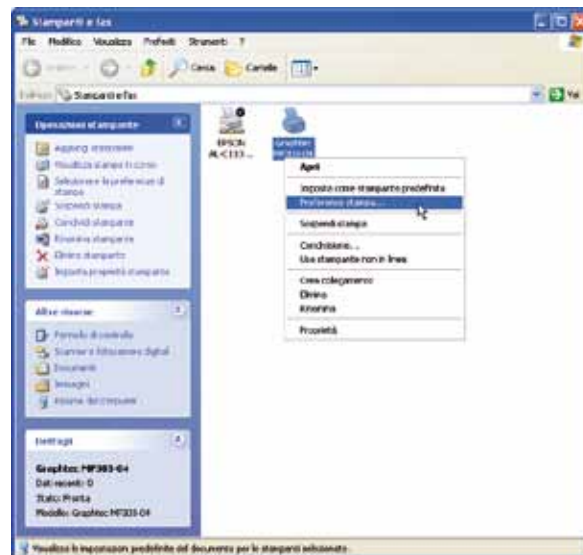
Stampanti e fax

File Modifica Visualizza Preferiti Strumenti ?

Indietro Cerca Cartelle

Indirizzo Stampanti e fax

Vai

Operazioni stampante

Aggiungi stampante
Visualizza stampa in corso
Selezione le preferenze di stampa
Sospendi stampa
Condividi stampante
Rinomina stampante
Elimina stampante
Imposta proprietà stampante

Altre risorse

Pannello di controllo
Scanner e fotocamere digitali
Documenti
Immagini
Risorse del computer

Dettagli

Graphtec MP303-04
Dati recenti: 0
Stato: Pronta
Modello: Graphtec MP303-04

EPSON AL-C113...

Graphtec MP303-04

Apri
Imposta come stampante predefinita
Preferenze stampa...
Sospendi stampa
Condivisione...
Usa stampante non in linea
Crea collegamento
Elimina
Rinomina
Proprietà

Visualizza le impostazioni predefinite del documento per le stampanti selezionate.